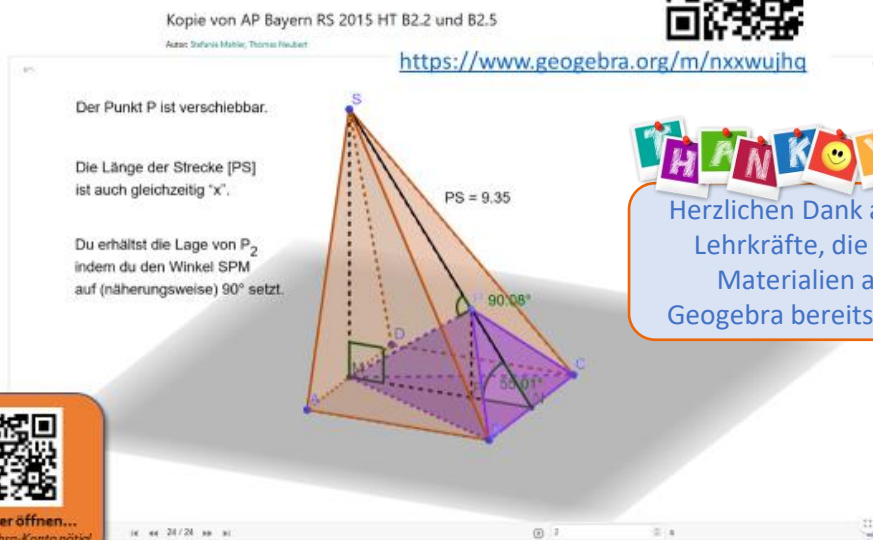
Kopie von AP Bayern RS 2015 HT B2.2 und B2.5

Autor: Stefanie Mahler, Thomas Neubert

https://www.geogebra.org/m/nxxwujhq

Der Punkt P ist verschiebbar.

Die Länge der Strecke [PS] ist auch gleichzeitig "x".

Du erhältst die Lage von $P_2$ indem du den Winkel SPM auf (näherungsweise) 90° setzt.

S

PS = 9.35

90.08°

D

M

55.01°

A

B

C

THANK

Herzlichen Dank a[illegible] Lehrkräfte, die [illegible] Materialien a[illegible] Geogebra bereits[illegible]

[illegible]er öffnen...

24 / 24